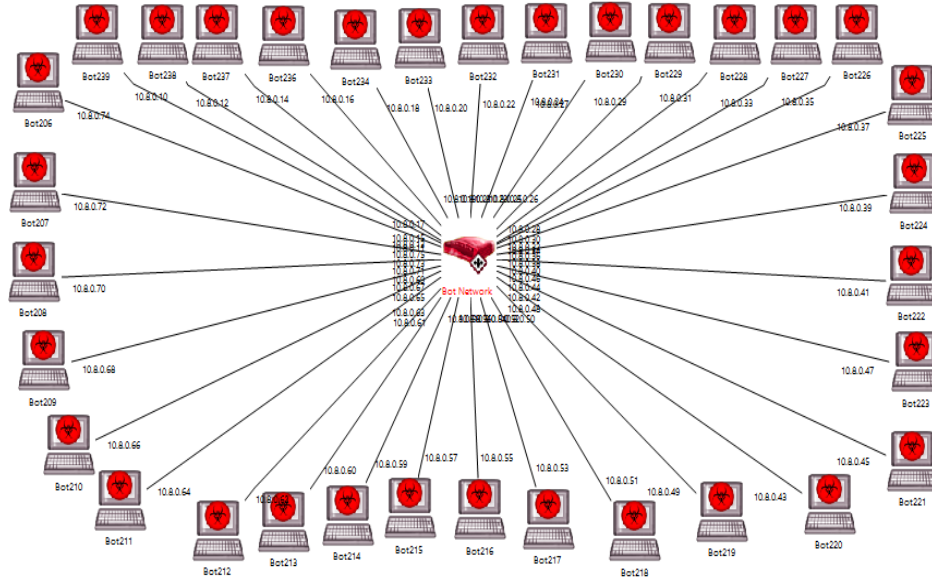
Bot239 Bot238 Bot237 Bot236 Bot234 Bot233 Bot232 Bot231 Bot230 Bot229 Bot228 Bot227 Bot226

10.8.0.10 10.8.0.12 10.8.0.14 10.8.0.16 10.8.0.18 10.8.0.20 10.8.0.22 10.8.0.24 10.8.0.29 10.8.0.31 10.8.0.33 10.8.0.35 10.8.0.37

Bot206 10.8.0.74

Bot225

Bot207 10.8.0.72

10.8.0.39 Bot224

Bot208 10.8.0.70

Bot Network

10.8.0.41 Bot222

Bot209 10.8.0.68

10.8.0.47 Bot223

Bot210 10.8.0.66

10.8.0.45 Bot221

Bot211 10.8.0.64

10.8.0.60 10.8.0.59 10.8.0.57 10.8.0.55 10.8.0.53 10.8.0.51 10.8.0.49 10.8.0.43

Bot212 Bot213 Bot214 Bot215 Bot216 Bot217 Bot218 Bot219 Bot220